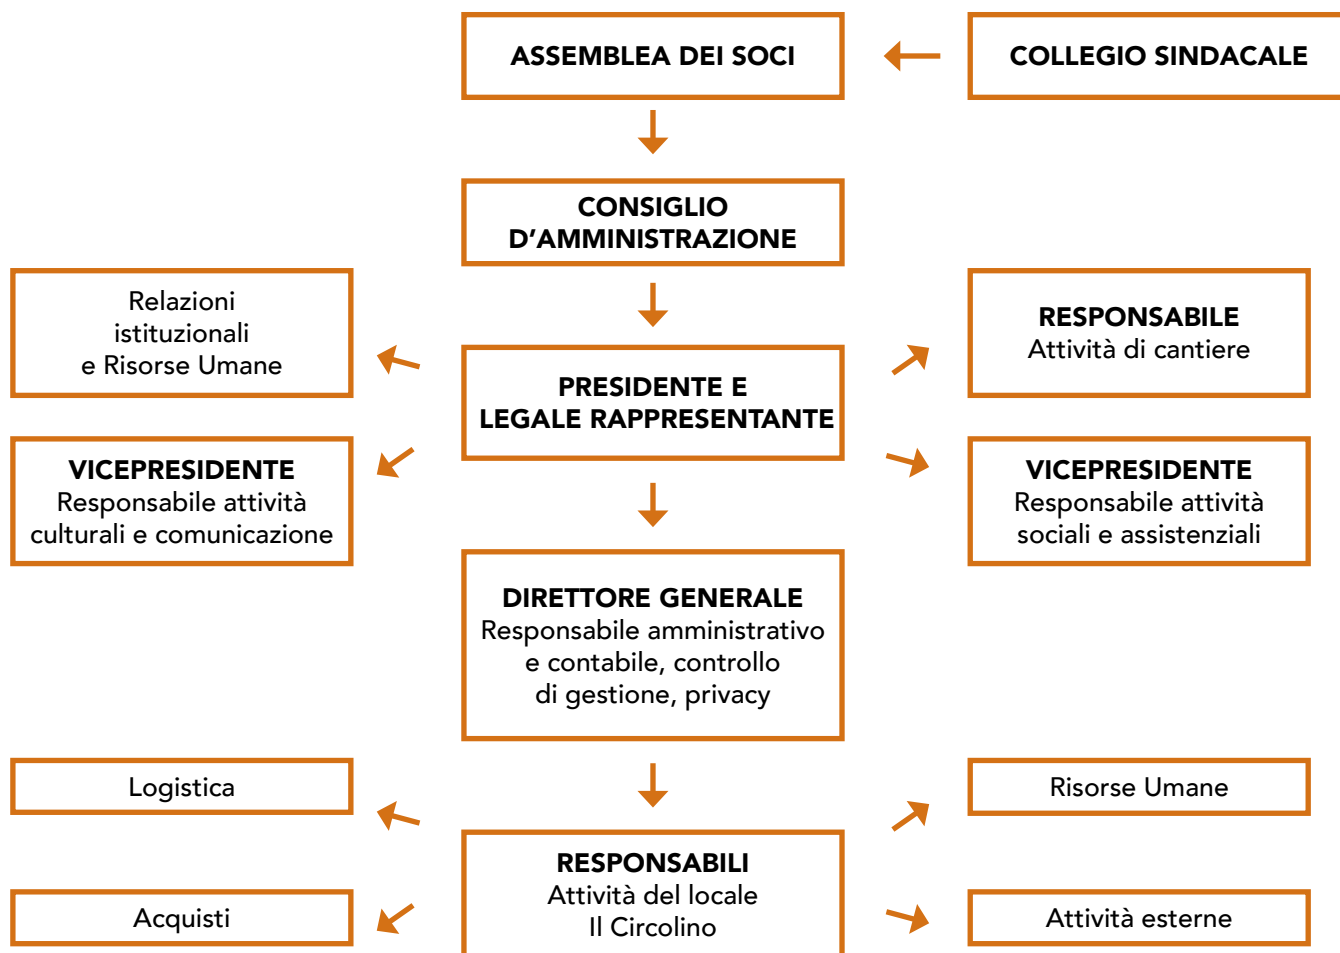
ASSEMBLEA DEI SOCI

COLLEGIO SINDACALE

CONSIGLIO D’AMMINISTRAZIONE

Relazioni istituzionali e Risorse Umane

PRESIDENTE E LEGALE RAPPRESENTANTE

RESPONSABILE
Attività di cantiere

VICEPRESIDENTE
Responsabile attività culturali e comunicazione

VICEPRESIDENTE
Responsabile attività sociali e assistenziali

DIRETTORE GENERALE
Responsabile amministrativo e contabile, controllo di gestione, privacy

Logistica

Risorse Umane

RESPONSABILI
Attività del locale Il Circolino

Acquisti

Attività esterne